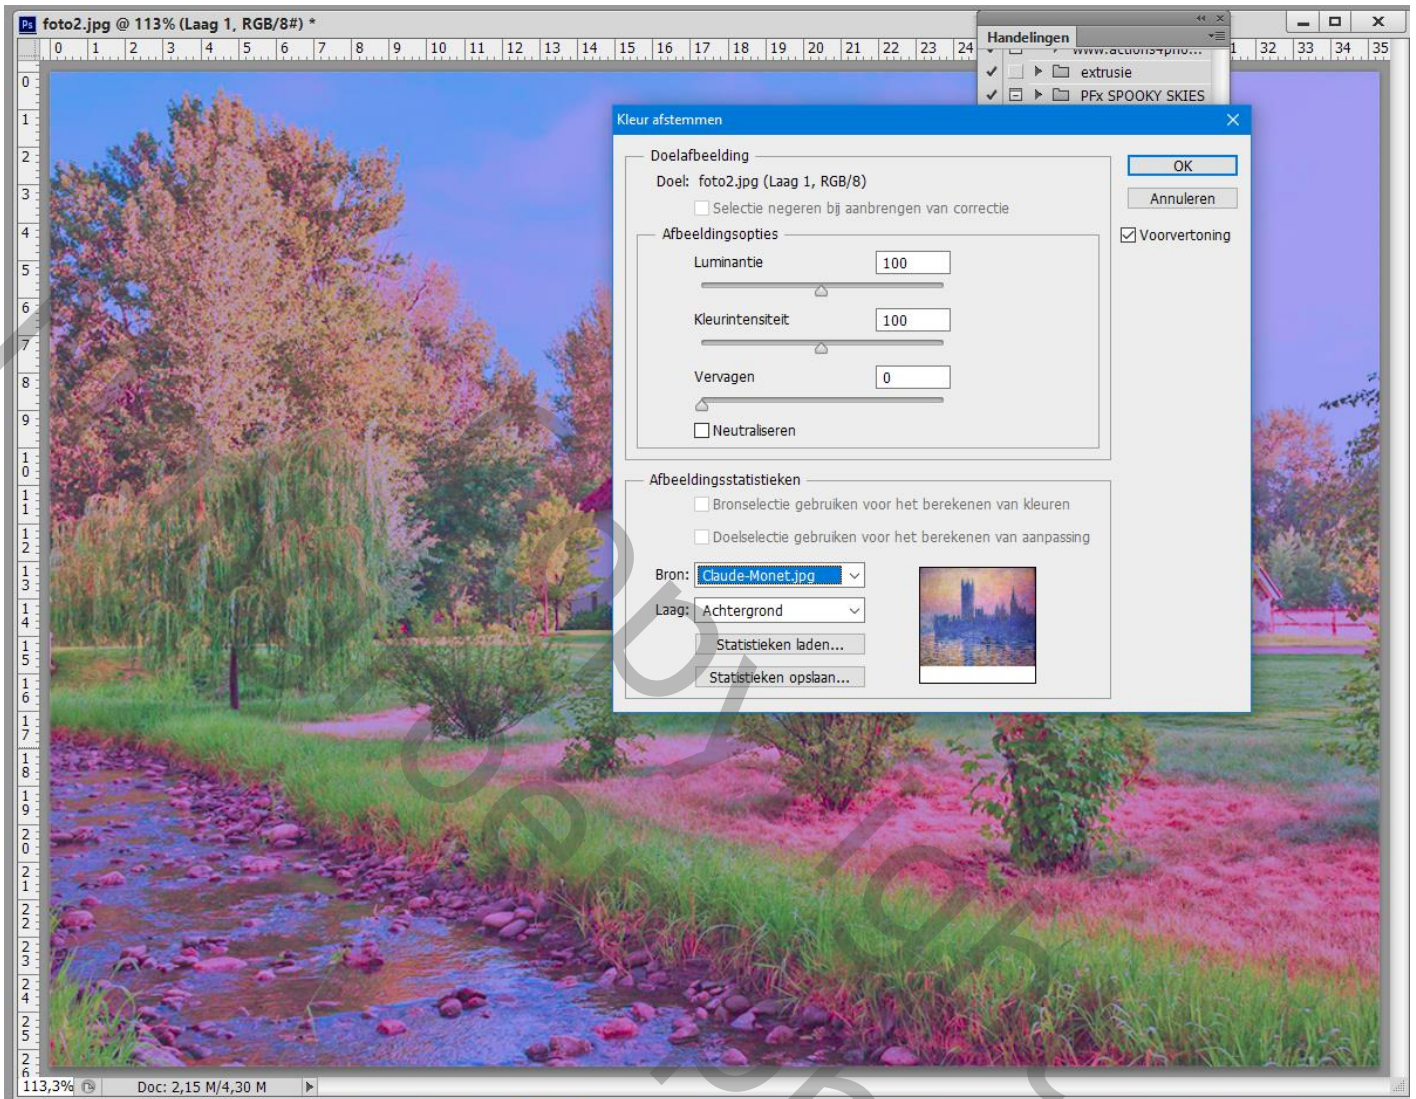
Ps foto2.jpg @ 113% (Laag 1, RGB/8#) *

0 1 2 3 4 5 6 7 8 9 10 11 12 13 14 15 16 17 18 19 20 21 22 23 24 1 32 33 34 35

Handelingen

www.actions4pho...

extrusie

PFx SPOOKY SKIES

Kleur afstemmen

Doelafbeelding

Doel: foto2.jpg (Laag 1, RGB/8)

Selectie negeren bij aanbrengen van correctie

Afbeeldingsopties

Luminantie 100

Kleurintensiteit 100

Vervagen 0

Neutraliseren

Afbeeldingsstatistieken

Bronselectie gebruiken voor het berekenen van kleuren

Doelselectie gebruiken voor het berekenen van aanpassing

Bron: Claude-Monet.jpg

Laag: Achtergrond

Statistieken laden...

Statistieken opslaan...

OK

Annuleren

Voorvertoning

113,3%

Doc: 2,15 M/4,30 M